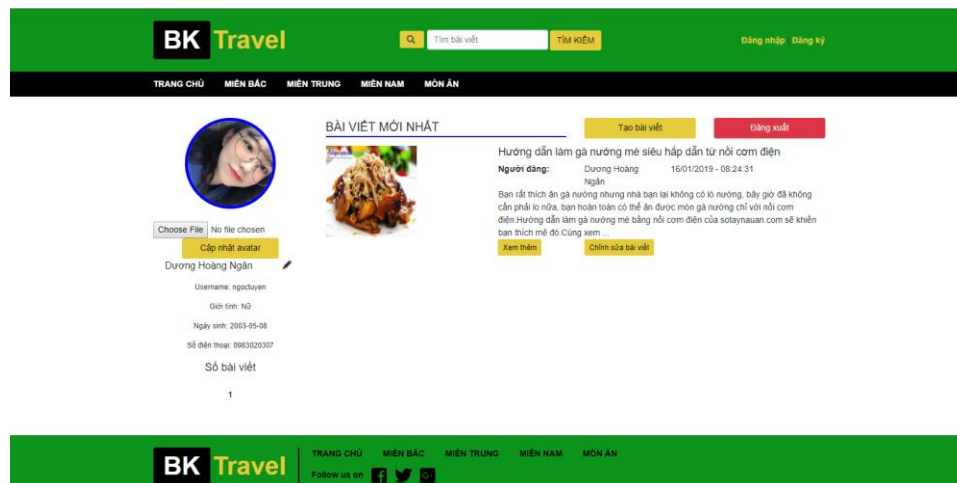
BK Travel

Tìm bài viết

TÌM KIẾM

Đăng nhập Đăng ký

TRANG CHỦ MIỀN BẮC MIỀN TRUNG MIỀN NAM MÓN ĂN

Choose File No file chosen

Cập nhật avatar

Dương Hoàng Ngân

Username: ngoctuyen

Giới tính: Nữ

Ngày sinh: 2003-05-08

Số điện thoại: 0963020307

Số bài viết

1

BÀI VIẾT MỚI NHẤT

Tạo bài viết

Đăng xuất

Hướng dẫn làm gà nướng mè siêu hấp dẫn từ nồi cơm điện

Người đăng: Dương Hoàng Ngân 16/01/2019 - 08:24:31

Bạn rất thích ăn gà nướng nhưng nhà bạn lại không có lò nướng, bây giờ đã không cần phải lo nữa, bạn hoàn toàn có thể ăn được món gà nướng chỉ với nồi cơm điện.Hướng dẫn làm gà nướng mè bằng nồi cơm điện của sotaynauan.com sẽ khiến bạn thích mê đó.Cùng xem ...

Xem thêm

Chỉnh sửa bài viết

BK Travel

TRANG CHỦ MIỀN BẮC MIỀN TRUNG MIỀN NAM MÓN ĂN

Follow us on